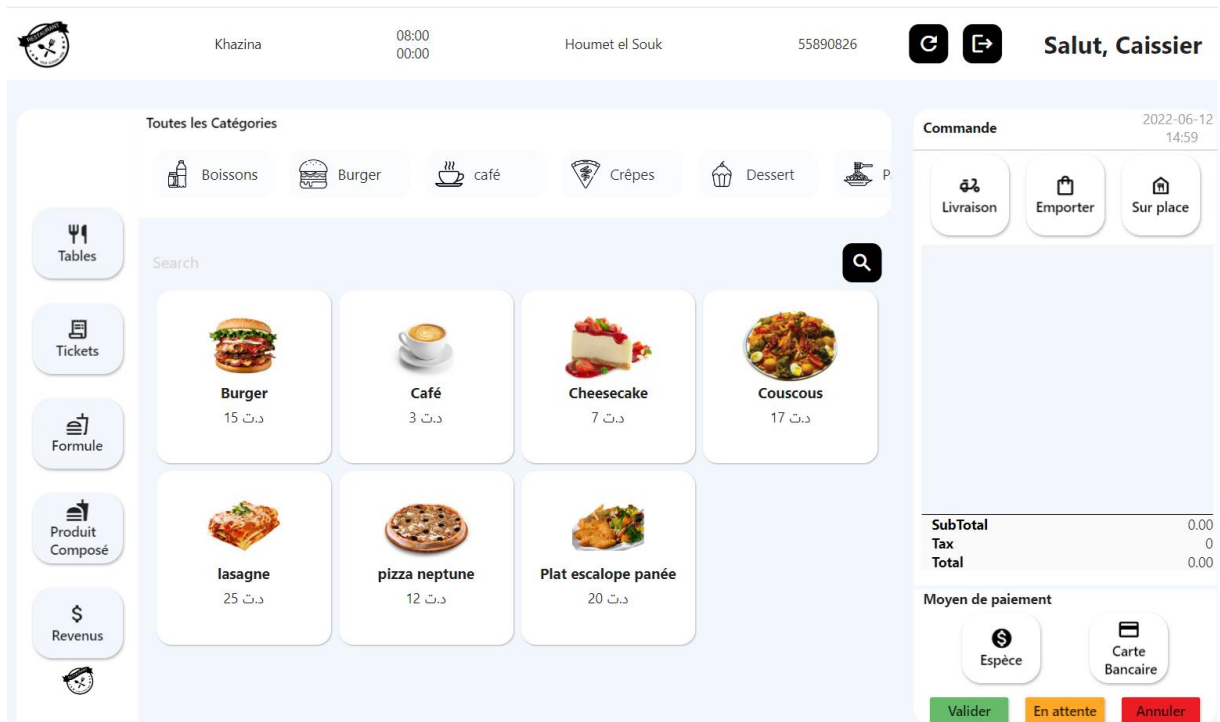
Khazina

08:00
00:00

Houmet el Souk

55890826

Salut, Caissier

Toutes les Catégories

Boissons Burger café Crêpes Dessert P

Tables

Tickets

Formule

Produit Composé

Revenus

Search

Burger
د.ت 15

Café
د.ت 3

Cheesecake
د.ت 7

Couscous
د.ت 17

lasagne
د.ت 25

pizza neptune
د.ت 12

Plat escalope panée
د.ت 20

Commande

2022-06-12
14:59

Livraison

Emporter

Sur place

| SubTotal | 0.00 |
|---|---|
| Tax | 0 |
| Total | 0.00 |

Moyen de paiement

Espèce

Carte Bancaire

Valider

En attente

Annuler